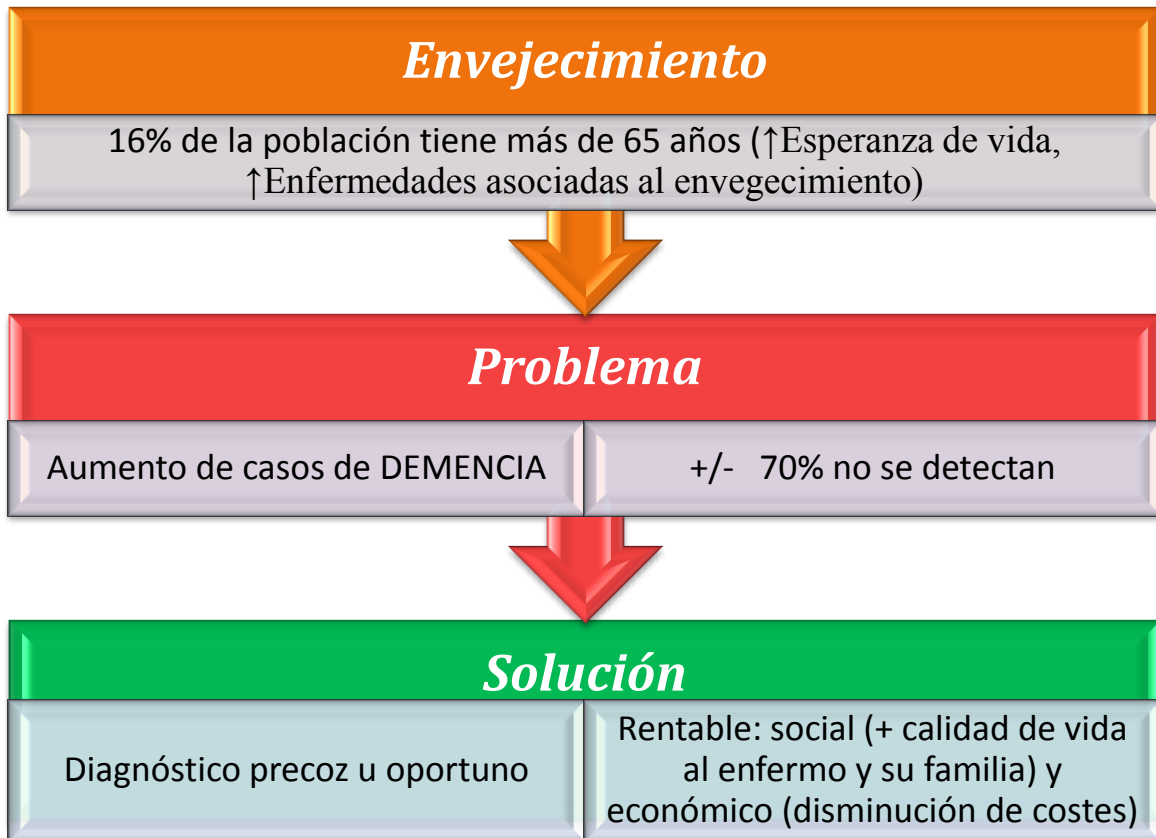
Envejecimiento

16% de la población tiene más de 65 años (↑Esperanza de vida, ↑Enfermedades asociadas al envegecimiento)

Problema

Aumento de casos de DEMENCIA

+/- 70% no se detectan

Solución

Diagnóstico precoz u oportuno

Rentable: social (+ calidad de vida al enfermo y su familia) y económico (disminución de costes)